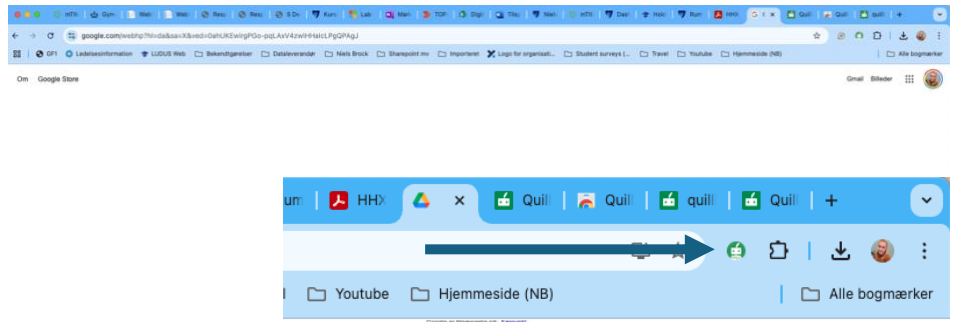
HTN Gym Web Web Resu Resu S Dv Kurs Lab Mari TOP Digi Tilsy Niels HTN Dasl Hold Rum HHX G Quil Quil quil

google.com/webhp?hl=da&sa=X&ved=0ahUKEwirgPGo-pqLAxV4zwIHHaIcLPgQPAgJ

GFI Ledelsesinformation LUDUS Web Bekendtgørelser Dataleverandør Niels Brock Sharepoint mv Importeret Logo for organisati... Student surveys (... Travel Youtube Hjemmeside (NB) Alle bogmærker

Om Google Store

Gmail Billeder

um HHX Quil Quil quil Quil

Youtube Hjemmeside (NB) Alle bogmærker